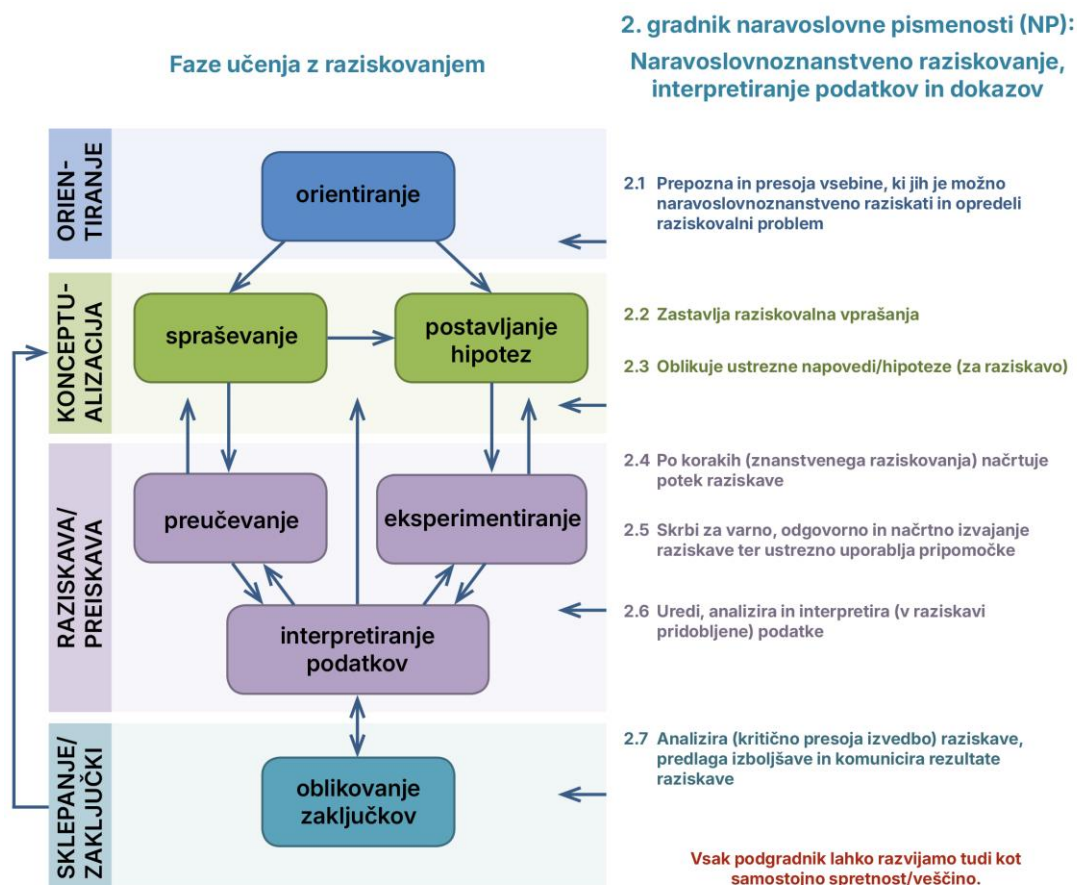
Faze učenja z raziskovanjem

2. gradnik naravoslovne pismenosti (NP):
Naravoslovnoznanstveno raziskovanje, interpretiranje podatkov in dokazov

ORIENTIRANJE

orientiranje

KONCEPTUALIZACIJA

spraševanje

postavljanje hipotez

RAZISKAVA/PREISKAVA

preučevanje

eksperimentiranje

interpretiranje podatkov

SKLEPANJE/ZAKLJUČKI

oblikovanje zaključkov

2.1 Prepozna in presoja vsebine, ki jih je možno naravoslovnoznanstveno raziskati in opredeli raziskovalni problem

2.2 Zastavlja raziskovalna vprašanja

2.3 Oblikuje ustrezne napovedi/hipoteze (za raziskavo)

2.4 Po korakih (znanstvenega raziskovanja) načrtuje potek raziskave

2.5 Skrbi za varno, odgovorno in načrtno izvajanje raziskave ter ustrezno uporablja pripomočke

2.6 Uredi, analizira in interpretira (v raziskavi pridobljene) podatke

2.7 Analizira (kritično presoja izvedbo) raziskave, predlaga izboljšave in komunicira rezultate raziskave

Vsak podgradnik lahko razvijamo tudi kot samostojno spretnost/veščino.